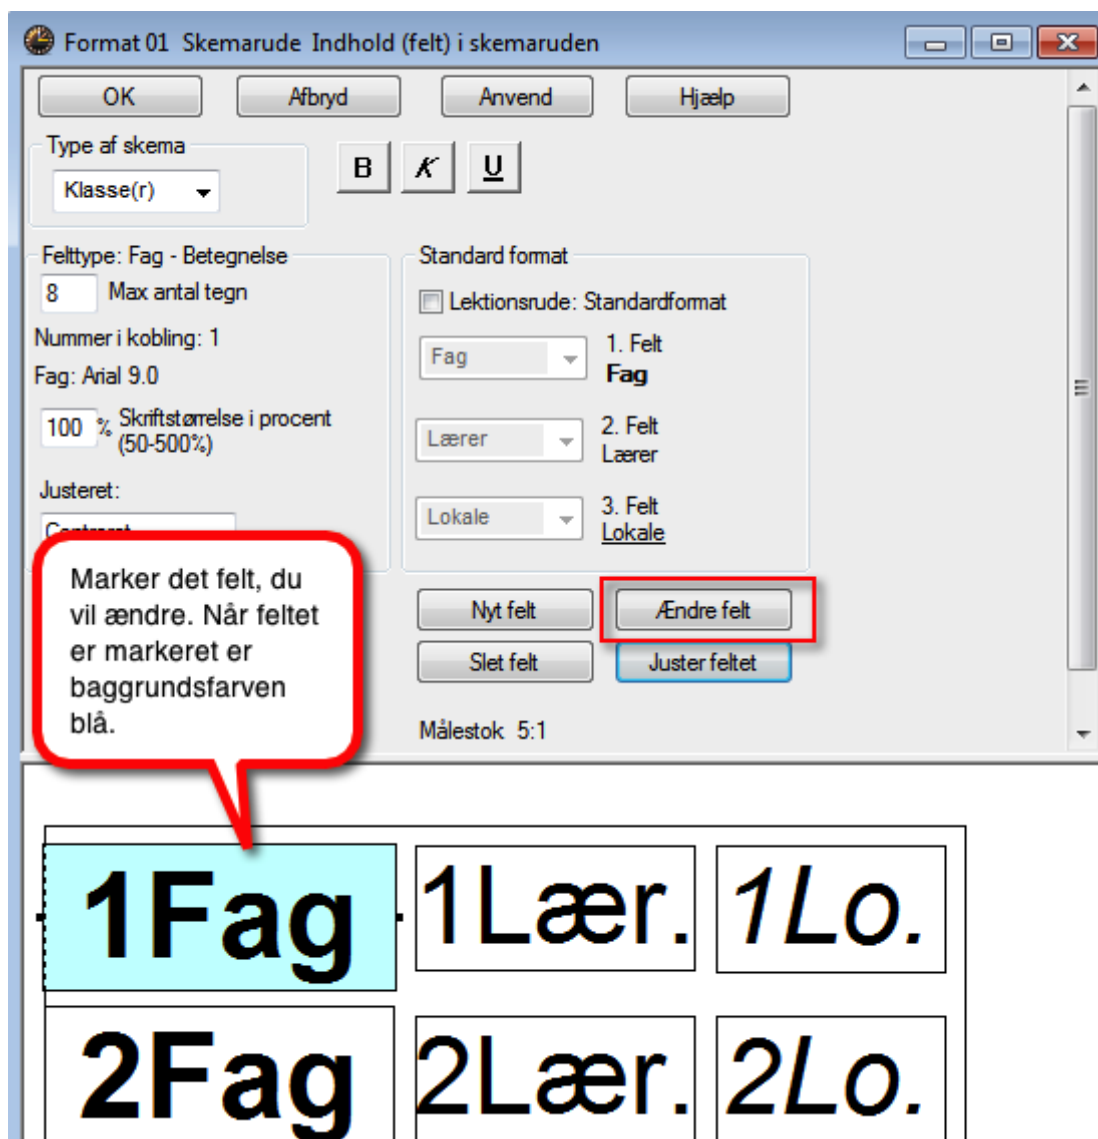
Format 01 Skemarude Indhold (felt) i skemaruden

OK
Afbryd
Anvend
Hjælp

Type af skema
Klasse(r)

B
K
U

Felttype: Fag - Betegnelse
8
Max antal tegn
Nummer i kobling: 1
Fag: Arial 9.0
100 %
Skriftstørrelse i procent (50-500%)
Justeret:
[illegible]

Standard format
Lektionsrude: Standardformat
Fag
1. Felt
Fag
Lærer
2. Felt
Lærer
Lokale
3. Felt
Lokale

Nyt felt
Ændre felt
Slet felt
Juster feltet

Målestok 5:1

Marker det felt, du vil ændre. Når feltet er markeret er baggrundsfarven blå.

1Fag
1Lær.
1Lo.
2Fag
2Lær.
2Lo.